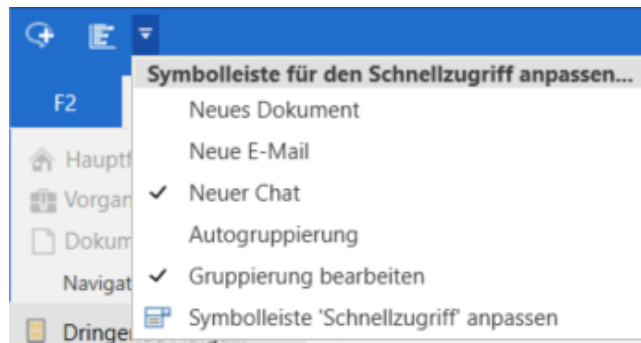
Symbolleiste für den Schnellzugriff anpassen...

F2

Neues Dokument

Hauptf

Neue E-Mail

Vorgan

✓ Neuer Chat

Dokum

Autogruppierung

Navigat

✓ Gruppierung bearbeiten

Dringe

Symbolleiste 'Schnellzugriff' anpassen